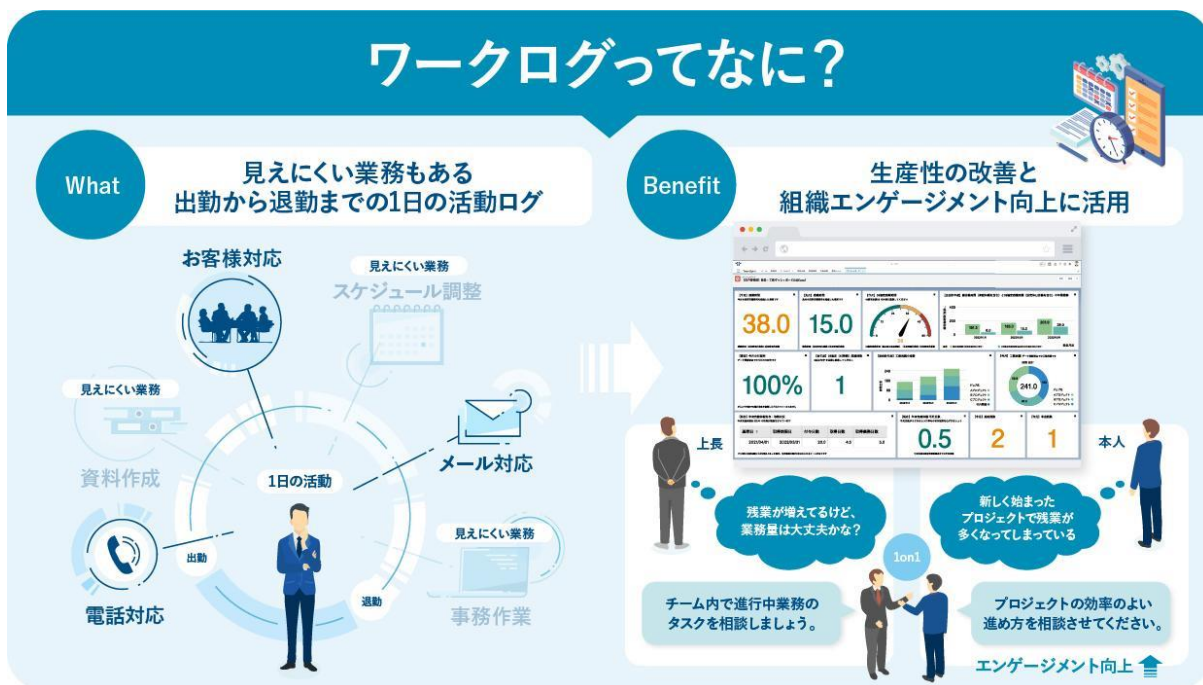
ワークログってなに？

What
見えにくい業務もある
出勤から退勤までの1日の活動ログ

お客様対応
見えにくい業務
スケジュール調整
見えにくい業務
資料作成
メール対応
1日の活動
見えにくい業務
出勤
電話対応
退勤
事務作業

Benefit
生産性の改善と
組織エンゲージメント向上に活用

38.0
15.0
100%
1
241.0
0.5
2
1

上長
本人
残業が増えてるけど、業務量は大丈夫かな？
新しく始まったプロジェクトで残業が多くなってしまっている
1on1
チーム内で進行中業務のタスクを相談しましょう。
プロジェクトの効率のよい進め方を相談させてください。
エンゲージメント向上